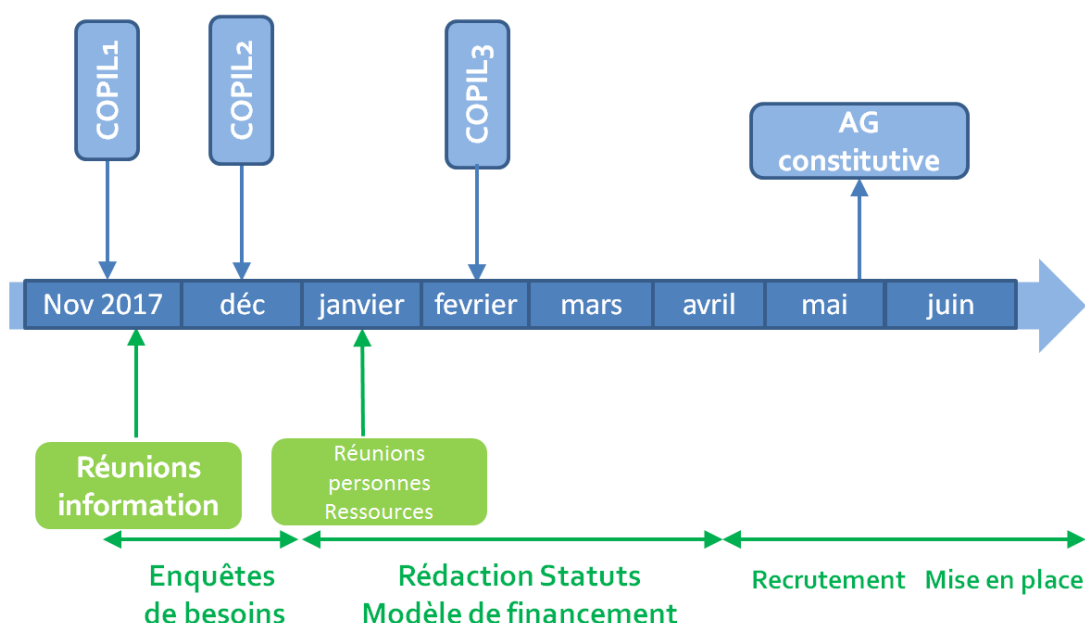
COPIL1

COPIL2

COPIL3

AG constitutive

| Nov 2017 | déc | janvier | fevrier | mars | avril | mai | juin |
|---|---|---|---|---|---|---|---|

Réunions information

Réunions personnes Ressources

Enquêtes de besoins

Rédaction Statuts Modèle de financement

Recrutement

Mise en place